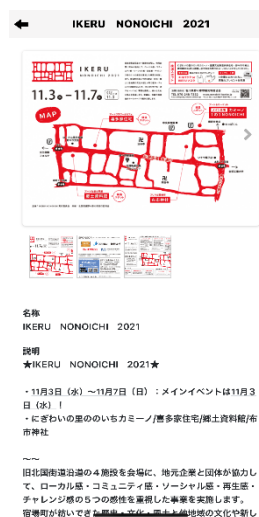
IKERU NONOICHI 2021

IKERU
NONOICHI 2021

11.3 — 11.7

MAP

名称
IKERU NONOICHI 2021

説明
★IKERU NONOICHI 2021★

・11月3日（水）〜11月7日（日）：メインイベントは11月3日（水）！
・にぎわいの里ののいちカミーノ/喜多家住宅/郷土資料館/布市神社

〜〜
旧北国街道沿道の４施設を会場に、地元企業と団体が協力して、ローカル感・コミュニティ感・ソーシャル感・再生感・チャレンジ感の５つの感性を重視した事業を実施します。
宿場町が賑わできた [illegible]